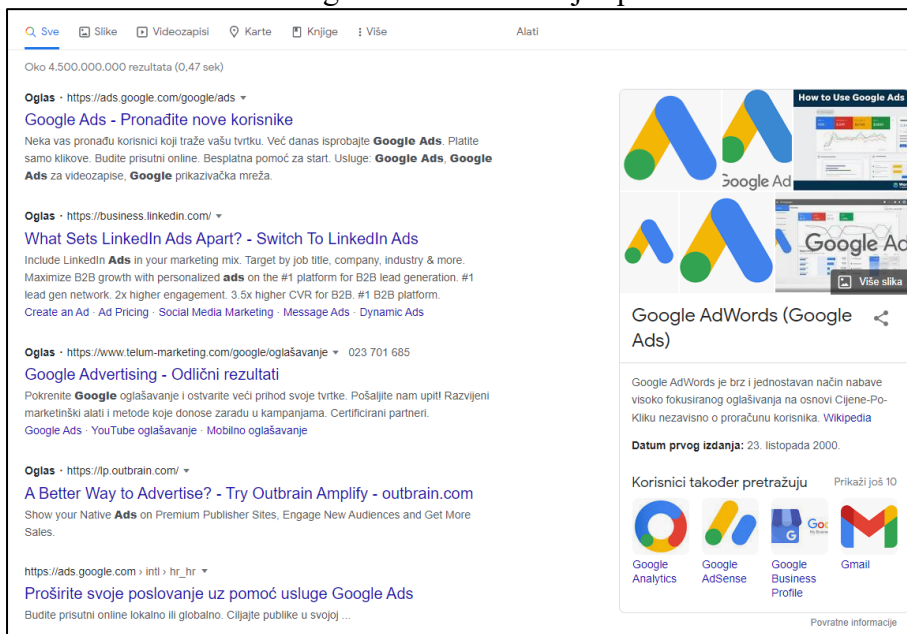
Sve Slike Videozapisi Karte Knjige Više Alati

Oko 4.500.000.000 rezultata (0,47 sek)

Oglas · https://ads.google.com/google/ads

Google Ads - Pronađite nove korisnike

Neka vas pronađu korisnici koji traže vašu tvrtku. Već danas isprobajte **Google Ads**. Platite samo klikove. Budite prisutni online. Besplatna pomoć za start. Usluge: **Google Ads**, **Google Ads** za videozapise, **Google** prikazivačka mreža.

Oglas · https://business.linkedin.com/

What Sets LinkedIn Ads Apart? - Switch To LinkedIn Ads

Include LinkedIn **Ads** in your marketing mix. Target by job title, company, industry & more. Maximize B2B growth with personalized **ads** on the #1 platform for B2B lead generation. #1 lead gen network. 2x higher engagement. 3.5x higher CVR for B2B. #1 B2B platform.

Create an Ad · Ad Pricing · Social Media Marketing · Message Ads · Dynamic Ads

Oglas · https://www.telum-marketing.com/google/oglašavanje 023 701 685

Google Advertising - Odlični rezultati

Pokrenite **Google** oglašavanje i ostvarite veći prihod svoje tvrtke. Pošaljite nam upit! Razvijeni marketinški alati i metode koje donose zaradu u kampanjama. Certificirani partneri.

Google Ads · YouTube oglašavanje · Mobilno oglašavanje

Oglas · https://lp.outbrain.com/

A Better Way to Advertise? - Try Outbrain Amplify - outbrain.com

Show your Native **Ads** on Premium Publisher Sites, Engage New Audiences and Get More Sales.

https://ads.google.com › intl › hr_hr

Proširite svoje poslovanje uz pomoć usluge Google Ads

Budite prisutni online lokalno ili globalno. Ciljajte publike u svojoj ...

How to Use Google Ads

Google Ad

Google Ad

Više slika

Google AdWords (Google Ads)

Google AdWords je brz i jednostavan način nabave visoko fokusiranog oglašivanja na osnovi Cijene-Po-Kliku nezavisno o proračunu korisnika. Wikipedia

**Datum prvog izdanja:** 23. listopada 2000.

Korisnici također pretražuju Prikaži još 10

Google Analytics

Google AdSense

Google Business Profile

Gmail

Povratne informacije